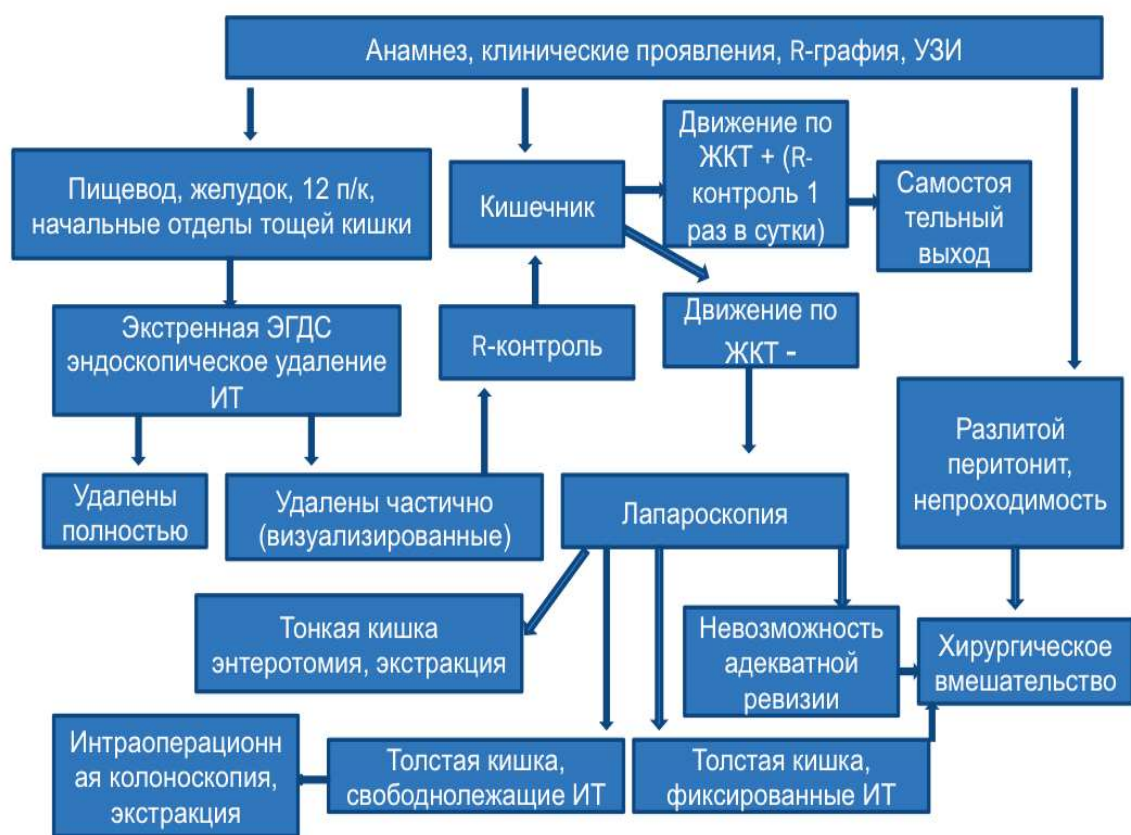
Анамнез, клинические проявления, R-графия, УЗИ

Пищевод, желудок, 12 п/к, начальные отделы тощей кишки

Кишечник

Движение по ЖКТ + (R-контроль 1 раз в сутки)

Самостоя тельный выход

Экстренная ЭГДС эндоскопическое удаление ИТ

R-контроль

Движение по ЖКТ -

Разлитой перитонит, непроходимость

Удалены полностью

Удалены частично (визуализированные)

Лапароскопия

Тонкая кишка энтеротомия, экстракция

Невозможность адекватной ревизии

Хирургическое вмешательство

Интраоперационн ая колоноскопия, экстракция

Толстая кишка, свободнолежащие ИТ

Толстая кишка, фиксированные ИТ